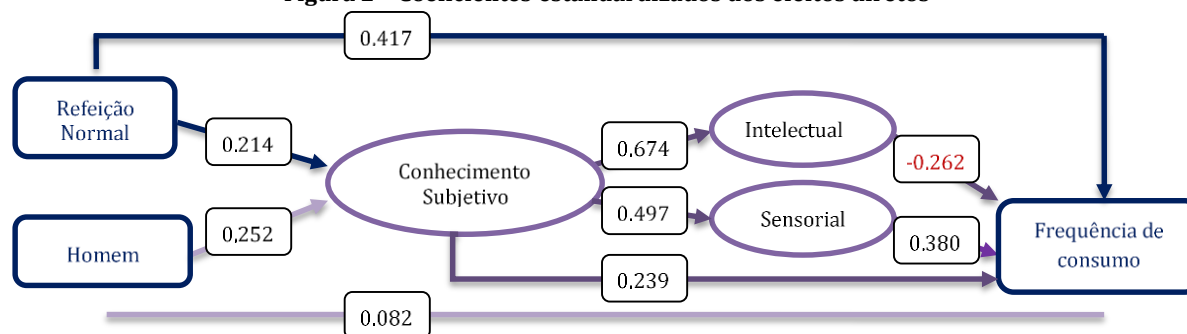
Figura 2 – Coeficientes estandardizados dos efeitos diretos

0.417

Refeição Normal

0.214

Conhecimento Subjetivo

0,674

Intelectual

-0.262

0.497

Sensorial

Homem

0,252

0.380

Frequência de consumo

0,239

0,082